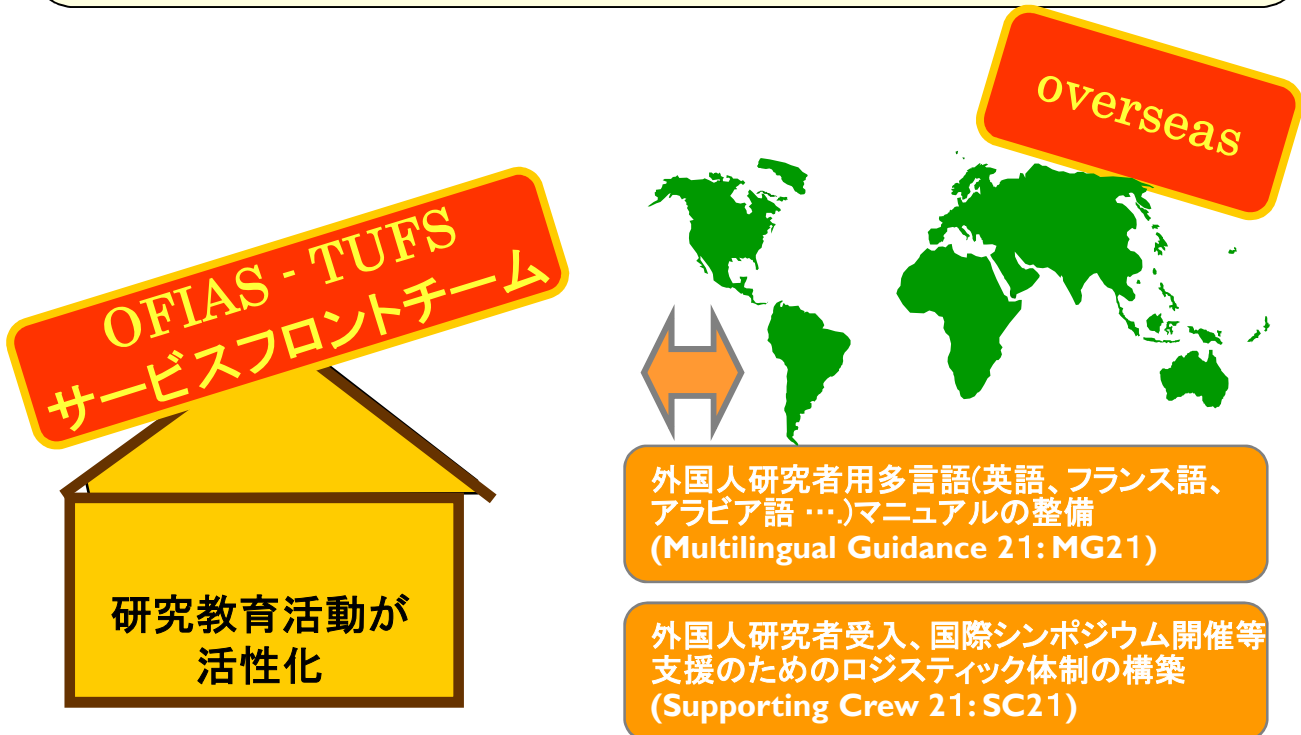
overseas

OFIAS - TUFS
サービスフロントチーム

研究教育活動が
活性化

外国人研究者用多言語(英語、フランス語、アラビア語 ….)マニュアルの整備
(Multilingual Guidance 21: MG21)

外国人研究者受入、国際シンポジウム開催等支援のためのロジスティック体制の構築
(Supporting Crew 21: SC21)